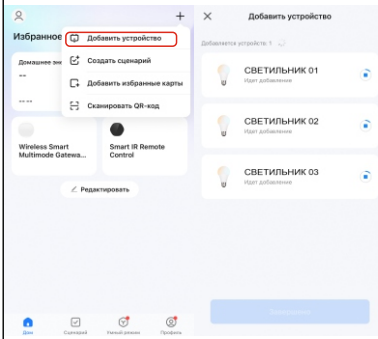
Избранное

+

Добавить устройство

Создать сценарий

Добавить избранные карты

Сканировать QR-код

Домашнее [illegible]

--

-- --

Wireless Smart Multimode Gatewa...

Smart IR Remote Control

Редактировать

Дом

Сценарий

Умный режим

Профиль

Добавить устройство

Добавляется устройств: 1

СВЕТИЛЬНИК 01

Идет добавление

СВЕТИЛЬНИК 02

Идет добавление

СВЕТИЛЬНИК 03

Идет добавление

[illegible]